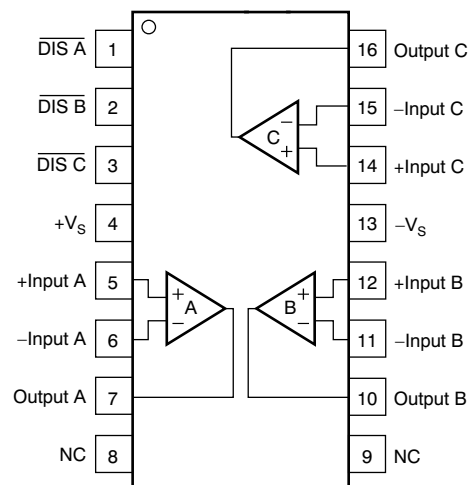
$\overline{\text{DIS A}}$ 1
$\overline{\text{DIS B}}$ 2
$\overline{\text{DIS C}}$ 3
$+V_S$ 4
+Input A 5
−Input A 6
Output A 7
NC 8

16 Output C
15 −Input C
14 +Input C
13 $-V_S$
12 +Input B
11 −Input B
10 Output B
9 NC

C
−
+

A
+
−

B
+
−